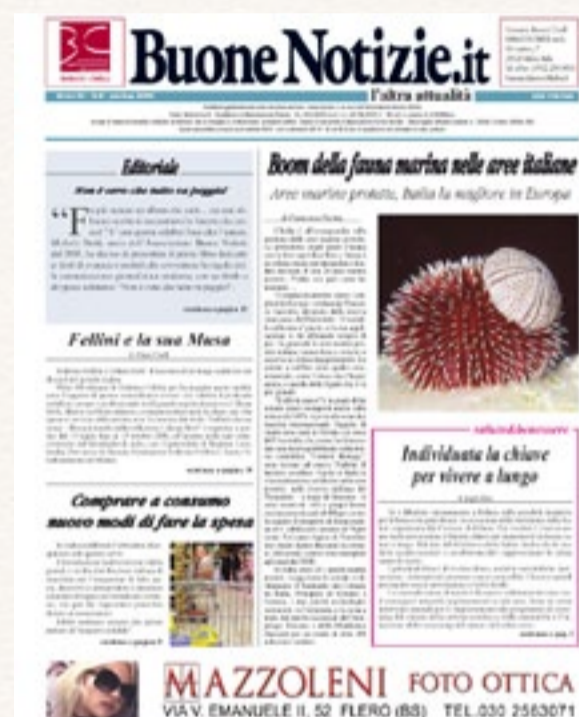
BC

BuoneNotizie.it

l'altra attualità

Editoriale

Non è vero che tutto va peggio!

"F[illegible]

continua a pagina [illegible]

Fellini e la sua Musa

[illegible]

continua a pagina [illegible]

Comprare a consumo nuovo modi di fare la spesa

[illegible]

continua a pagina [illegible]

Boom della fauna marina nelle aree italiane

Aree marine protette, Italia la migliore in Europa

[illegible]

Individuata la chiave per vivere a lungo

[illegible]

continua a pag. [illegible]

MAZZOLENI FOTO OTTICA

VIA V. EMANUELE II, 52 FLERO (BS) TEL.030 2563071